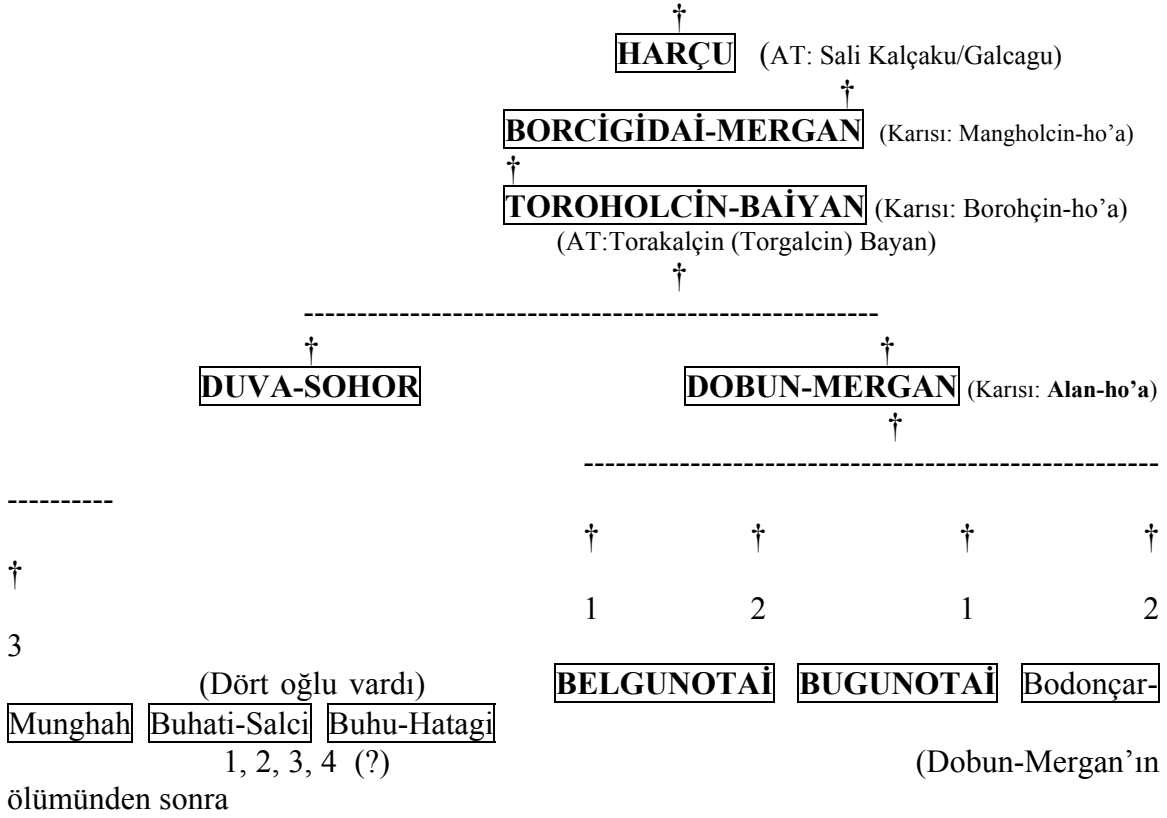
†
HARÇU (AT: Sali Kalçaku/Galcagu)
†
BORCİGİDAİ-MERGAN (Karısı: Mangholcin-ho'a)
†
TOROHOLCİN-BAİYAN (Karısı: Borohçin-ho'a)
(AT:Torakalçin (Torgalcin) Bayan)
†
------------------------------------------------------
†
DUVA-SOHOR

†
DOBUN-MERGAN (Karısı: Alan-ho'a)
†
------------------------------------------------------
----------
† † † † †
1 2 1 2 3
(Dört oğlu vardı) BELGUNOTAİ BUGUNOTAİ Bodonçar-Munghah Buhati-Salci Buhu-Hatagi
1, 2, 3, 4 (?) (Dobun-Mergan'ın ölümünden sonra